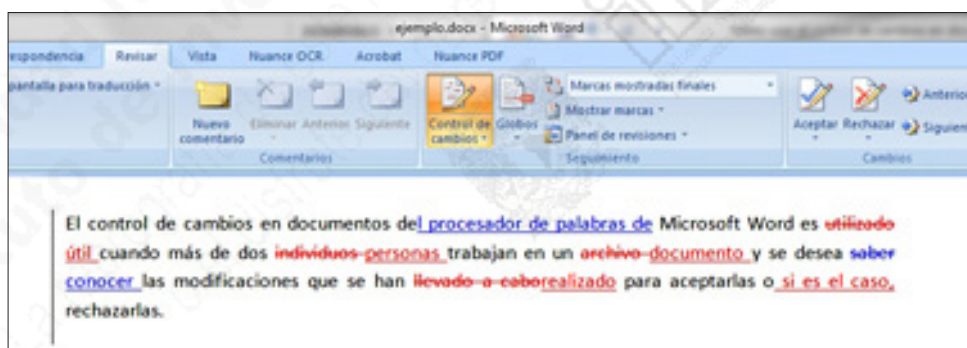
ejemplo.docx - Microsoft Word

respondencia | Revisar | Vista | Nuance OCR | Acrobat | Nuance PDF

pantalla para traducción

Nuevo comentario | Eliminar | Anterior | Siguiente

Comentarios

Control de cambios | Globos

Marcas mostradas finales

Mostrar marcas

Panel de revisiones

Seguimiento

Aceptar | Rechazar | Anterior | Siguiente

Cambios

El control de cambios en documentos del procesador de palabras de Microsoft Word es utilizado útil cuando más de dos individuos personas trabajan en un archivo documento y se desea saber conocer las modificaciones que se han llevado a cabo realizado para aceptarlas o si es el caso, rechazarlas.